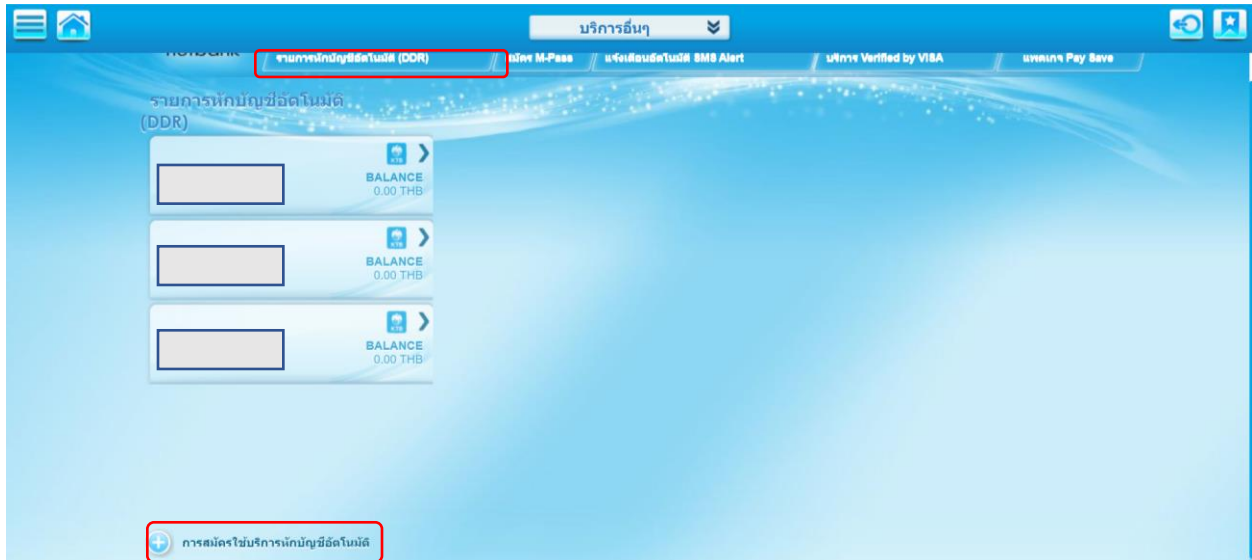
บริการอื่นๆ

รายการหักบัญชีอัตโนมัติ (DDR)

สมัคร M-Pass

แจ้งเตือนอัตโนมัติ SMS Alert

บริการ Verified by VISA

แพคเกจ Pay Save

รายการหักบัญชีอัตโนมัติ (DDR)

KTB

BALANCE
0.00 THB

KTB

BALANCE
0.00 THB

KTB

BALANCE
0.00 THB

การสมัครใช้บริการหักบัญชีอัตโนมัติ